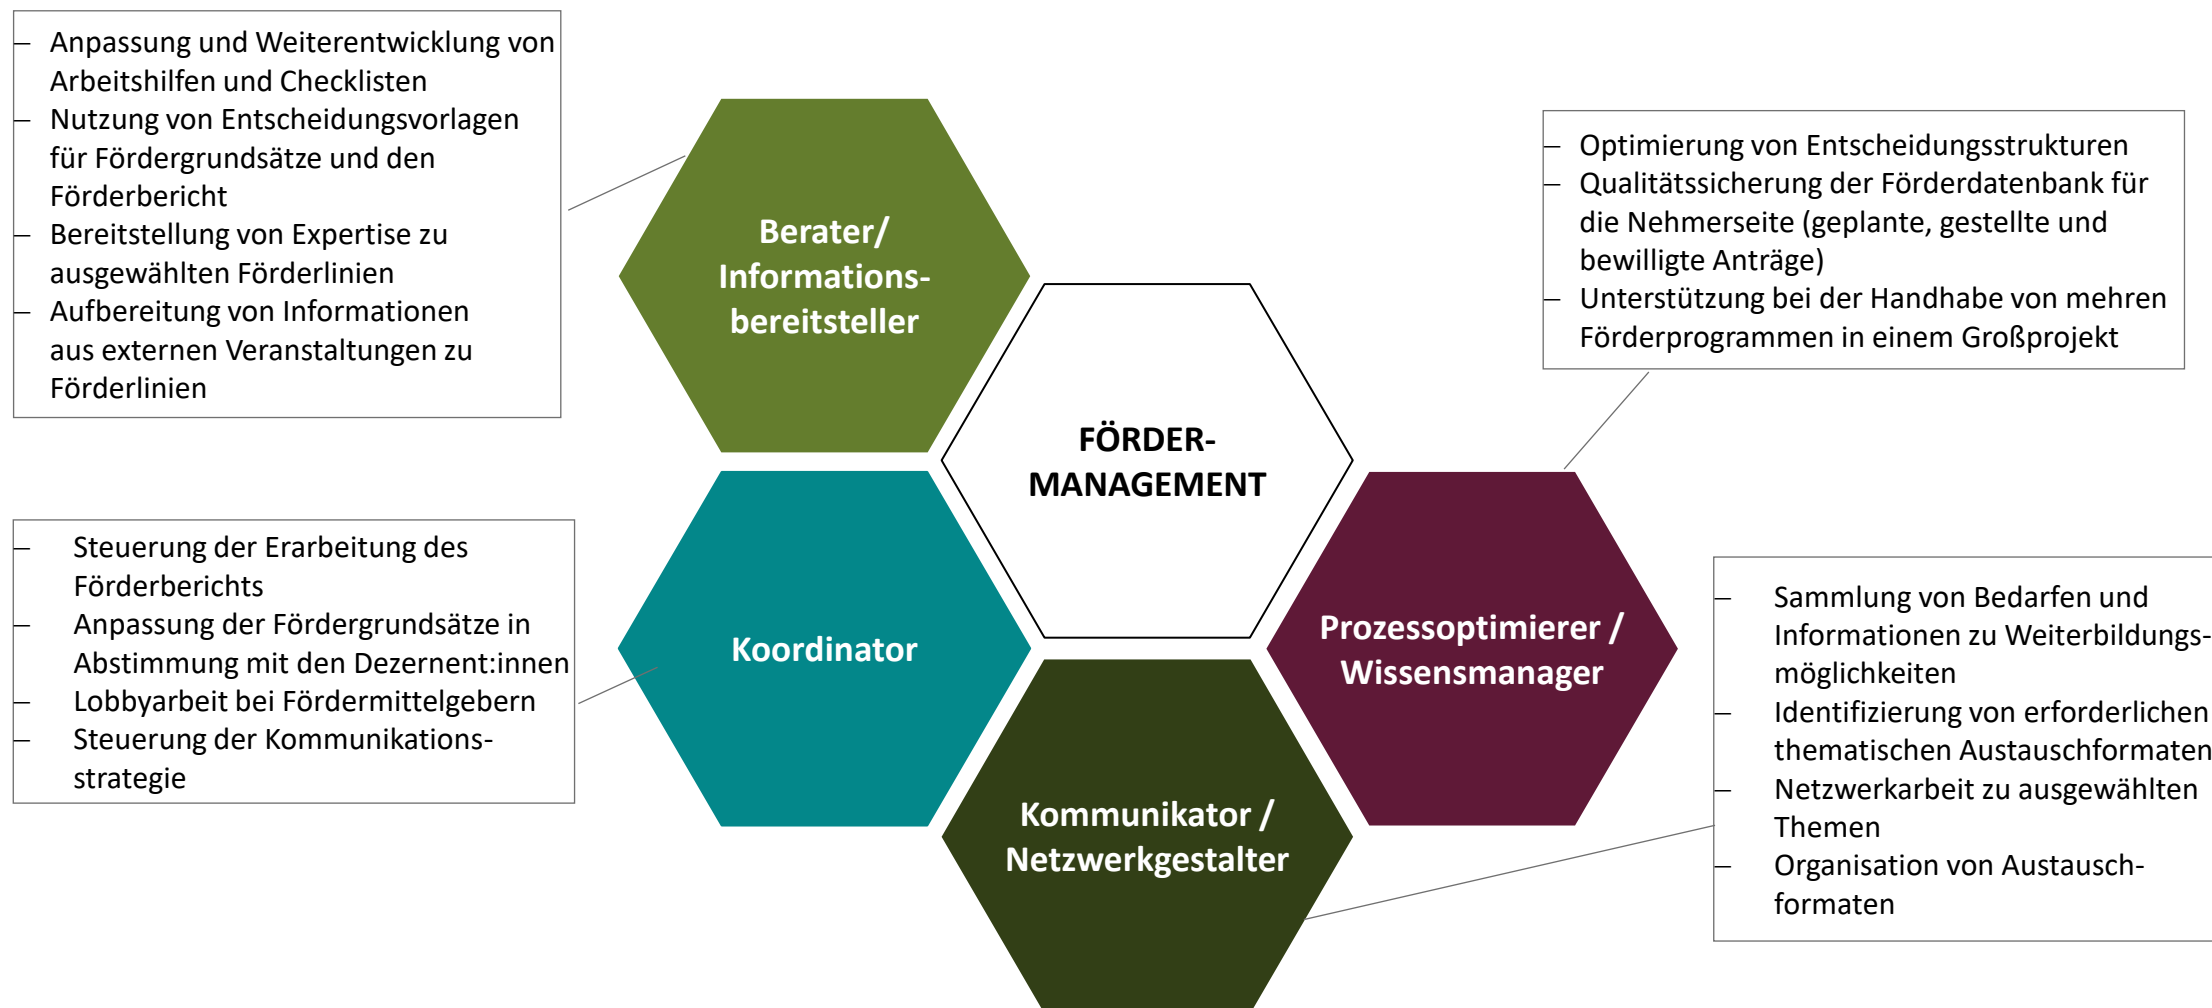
– Anpassung und Weiterentwicklung von Arbeitshilfen und Checklisten
– Nutzung von Entscheidungsvorlagen für Fördergrundsätze und den Förderbericht
– Bereitstellung von Expertise zu ausgewählten Förderlinien
– Aufbereitung von Informationen aus externen Veranstaltungen zu Förderlinien

Berater/ Informations-bereitsteller

– Optimierung von Entscheidungsstrukturen
– Qualitätssicherung der Förderdatenbank für die Nehmerseite (geplante, gestellte und bewilligte Anträge)
– Unterstützung bei der Handhabe von mehren Förderprogrammen in einem Großprojekt

FÖRDER-MANAGEMENT

– Steuerung der Erarbeitung des Förderberichts
– Anpassung der Fördergrundsätze in Abstimmung mit den Dezernent:innen
– Lobbyarbeit bei Fördermittelgebern
– Steuerung der Kommunikations-strategie

Koordinator

Prozessoptimierer / Wissensmanager

– Sammlung von Bedarfen und Informationen zu Weiterbildungs-möglichkeiten
– Identifizierung von erforderlichen thematischen Austauschformaten
– Netzwerkarbeit zu ausgewählten Themen
– Organisation von Austausch-formaten

Kommunikator / Netzwerkgestalter